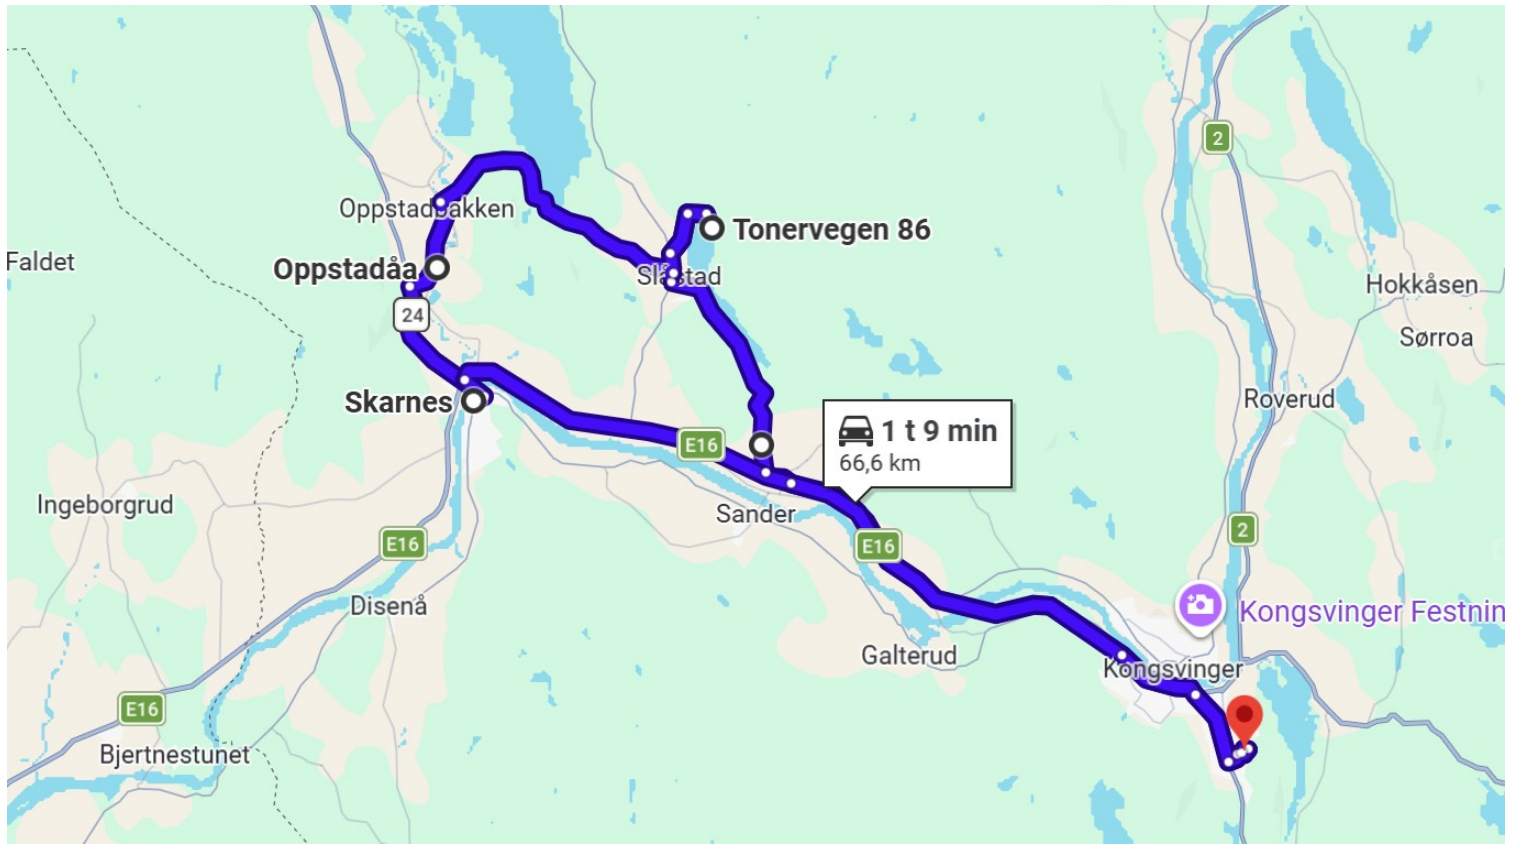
Oppstadbakken
Tonervegen 86
Faldet
Oppstadåa
Slåstad
2
Hokkåsen
Sørroa
24
Roverud
Skarnes
1 t 9 min
66,6 km
E16
Ingeborgrud
Sander
E16
E16
2
Disenå
Kongsvinger Festnin
Galterud
Kongsvinger
E16
Bjertnestunet